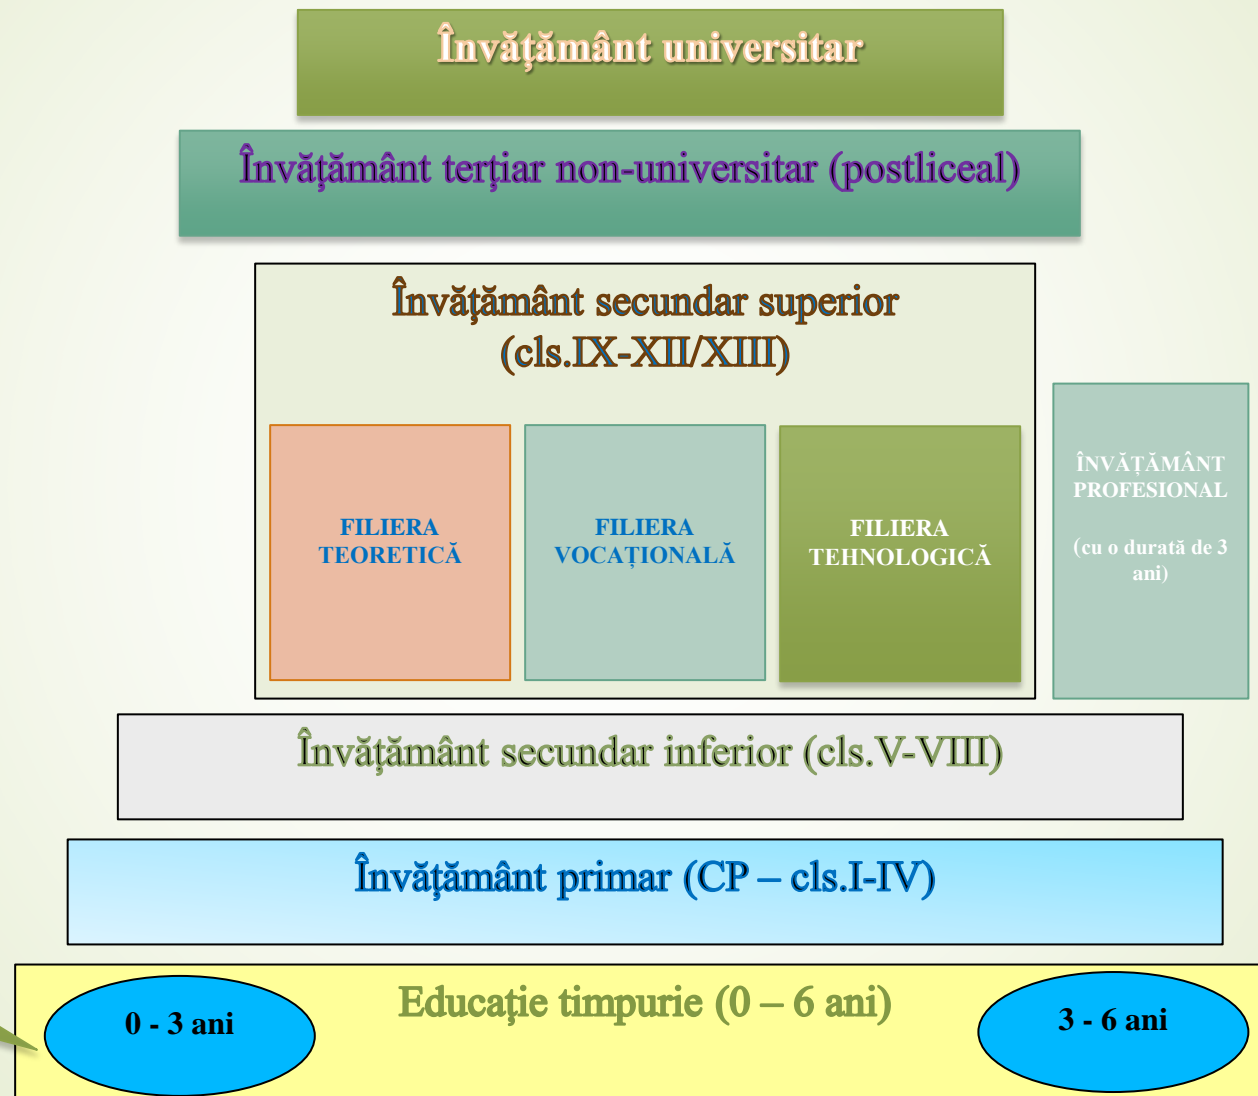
Învăţământ universitar

Învăţământ terţiar non-universitar (postliceal)

Învăţământ secundar superior (cls.IX-XII/XIII)

FILIERA TEORETICĂ

FILIERA VOCAȚIONALĂ

FILIERA TEHNOLOGICĂ

ÎNVĂȚĂMÂNT PROFESIONAL

(cu o durată de 3 ani)

Învăţământ secundar inferior (cls.V-VIII)

Învăţământ primar (CP – cls.I-IV)

Educaţie timpurie (0 – 6 ani)

0 - 3 ani

3 - 6 ani